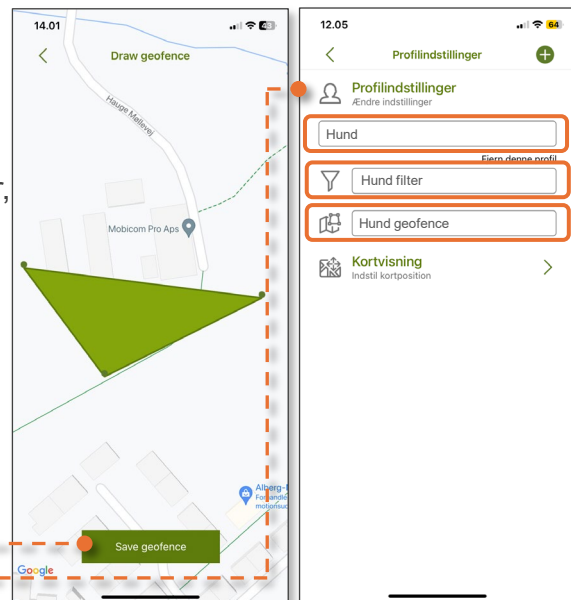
14.01

Draw geofence

Hauge Møllevej

Mobicom Pro Aps

Alberg-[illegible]
Forhandle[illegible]
motions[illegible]

Save geofence

Google

12.05

Profilindstillinger

Profilindstillinger
Ændre indstillinger

Hund

Fjern denne profil

Hund filter

Hund geofence

Kortvisning
Indstil kortposition